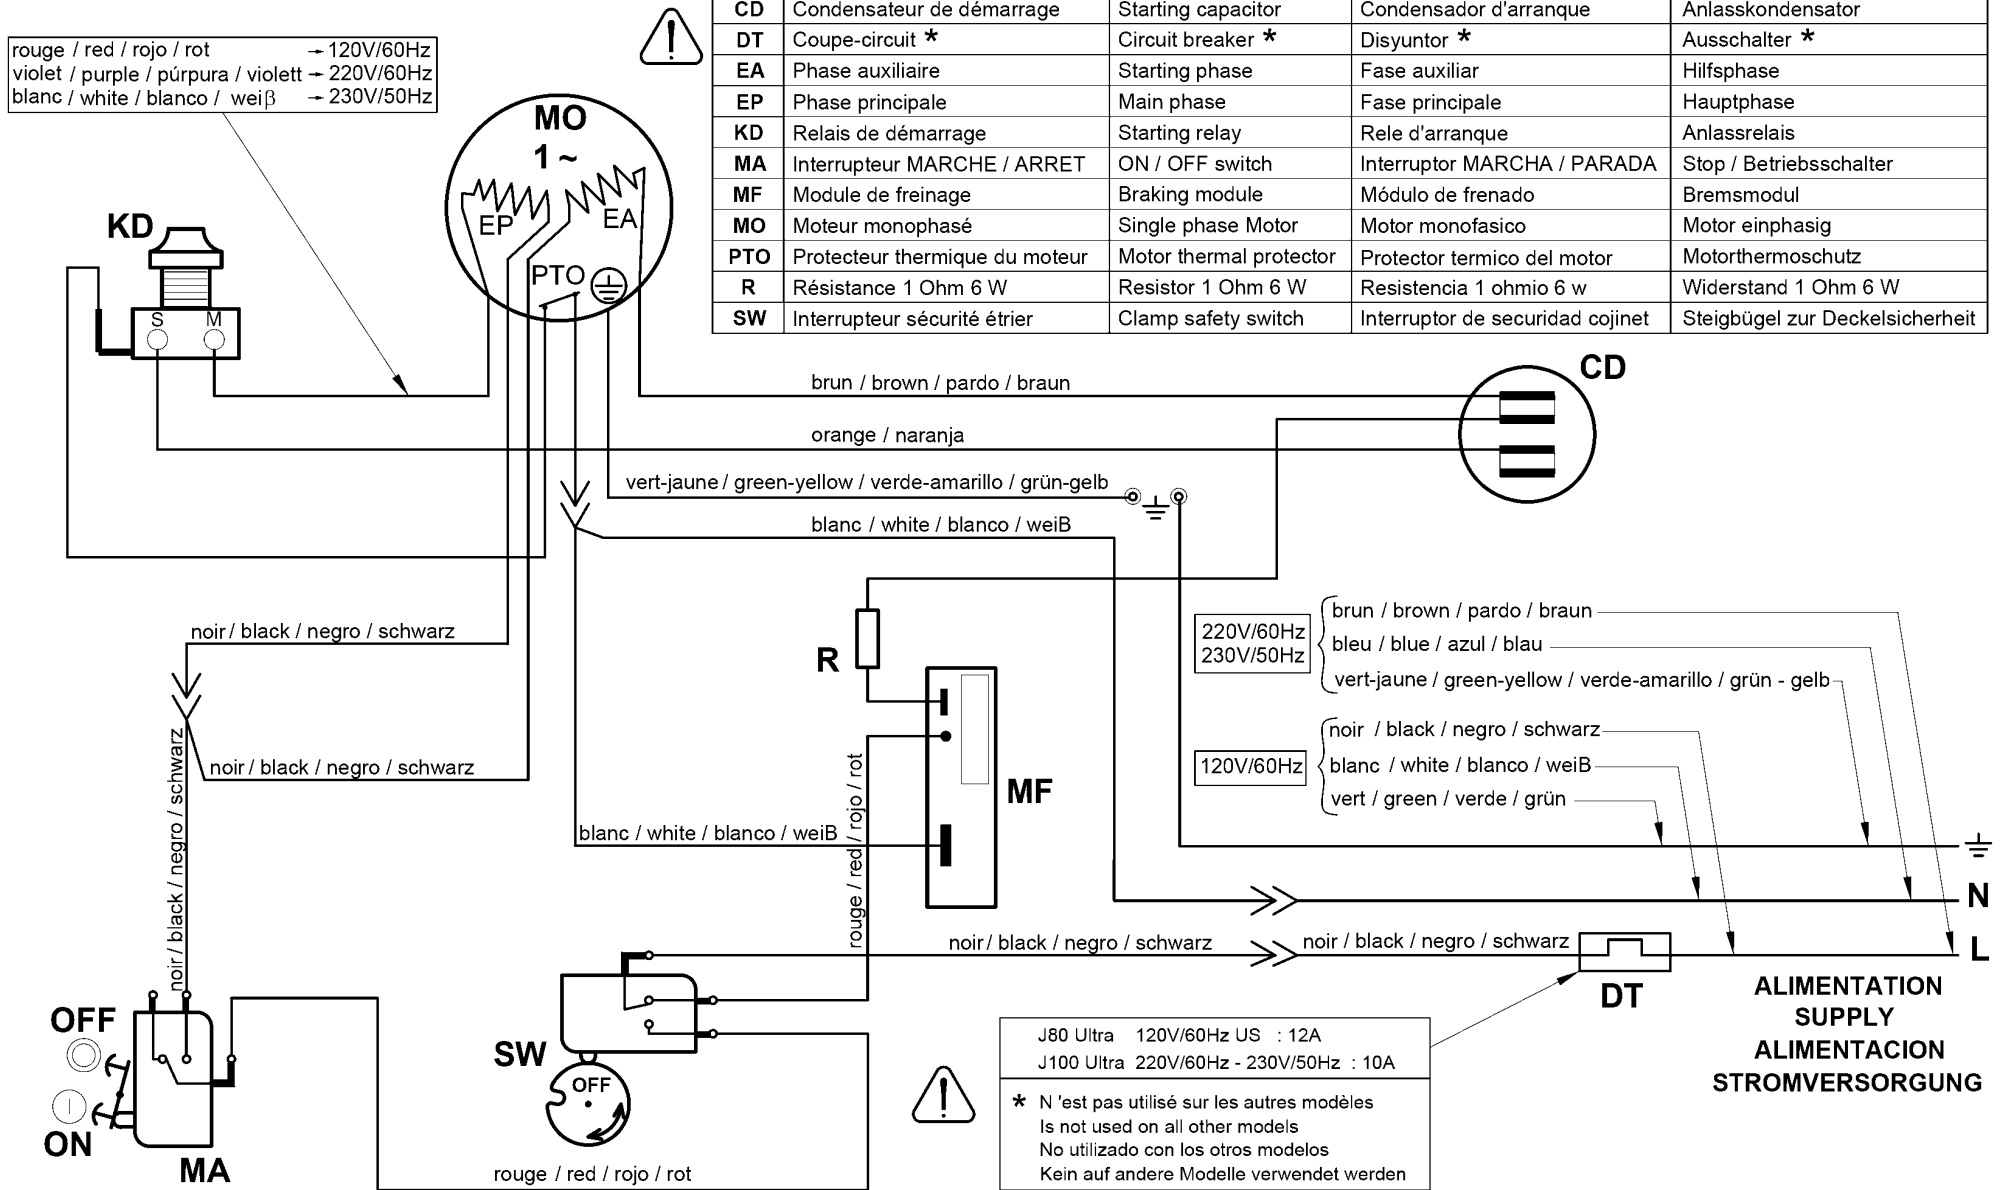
| CD | Condensateur de démarrage | Starting capacitor | Condensador d'arranque | Anlasskondensator |
|---|---|---|---|---|
| DT | Coupe-circuit * | Circuit breaker * | Disyuntor * | Ausschalter * |
| EA | Phase auxiliaire | Starting phase | Fase auxiliar | Hilfsphase |
| EP | Phase principale | Main phase | Fase principale | Hauptphase |
| KD | Relais de démarrage | Starting relay | Rele d'arranque | Anlassrelais |
| MA | Interrupteur MARCHE / ARRET | ON / OFF switch | Interruptor MARCHA / PARADA | Stop / Betriebsschalter |
| MF | Module de freinage | Braking module | Módulo de frenado | Bremsmodul |
| MO | Moteur monophasé | Single phase Motor | Motor monofasico | Motor einphasig |
| PTO | Protecteur thermique du moteur | Motor thermal protector | Protector termico del motor | Motorthermoschutz |
| R | Résistance 1 Ohm 6 W | Resistor 1 Ohm 6 W | Resistencia 1 ohmio 6 w | Widerstand 1 Ohm 6 W |
| SW | Interrupteur sécurité étrier | Clamp safety switch | Interruptor de securidad cojinet | Steigbügel zur Deckelsicherheit |

rouge / red / rojo / rot → 120V/60Hz
violet / purple / púrpura / violett → 220V/60Hz
blanc / white / blanco / weiβ → 230V/50Hz

MO
1 ~
EP
EA
PTO
KD
S M
CD
brun / brown / pardo / braun
orange / naranja
vert-jaune / green-yellow / verde-amarillo / grün-gelb
blanc / white / blanco / weiB
noir / black / negro / schwarz
noir / black / negro / schwarz
noir / black / negro / schwarz
R
MF
rouge / red / rojo / rot
blanc / white / blanco / weiB

220V/60Hz
230V/50Hz
brun / brown / pardo / braun
bleu / blue / azul / blau
vert-jaune / green-yellow / verde-amarillo / grün - gelb

120V/60Hz
noir / black / negro / schwarz
blanc / white / blanco / weiB
vert / green / verde / grün

N
L
noir / black / negro / schwarz
noir / black / negro / schwarz
DT
ALIMENTATION
SUPPLY
ALIMENTACION
STROMVERSORGUNG

OFF
ON
MA
SW
OFF
rouge / red / rojo / rot

J80 Ultra 120V/60Hz US : 12A
J100 Ultra 220V/60Hz - 230V/50Hz : 10A

* N 'est pas utilisé sur les autres modèles
Is not used on all other models
No utilizado con los otros modelos
Kein auf andere Modelle verwendet werden